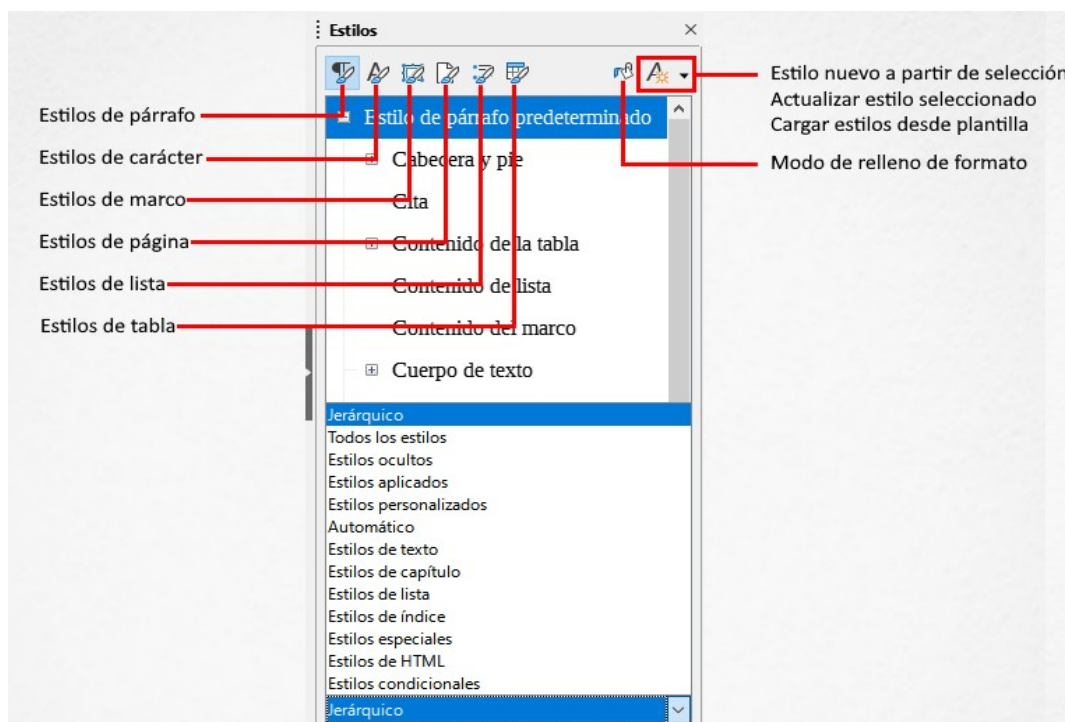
Estilos

Estilos de párrafo
Estilos de carácter
Estilos de marco
Estilos de página
Estilos de lista
Estilos de tabla

Estilo nuevo a partir de selección
Actualizar estilo seleccionado
Cargar estilos desde plantilla
Modo de relleno de formato

Estilo de párrafo predeterminado
Cabecera y pie
Cita
Contenido de la tabla
Contenido de lista
Contenido del marco
Cuerpo de texto

Jerárquico
Todos los estilos
Estilos ocultos
Estilos aplicados
Estilos personalizados
Automático
Estilos de texto
Estilos de capítulo
Estilos de lista
Estilos de índice
Estilos especiales
Estilos de HTML
Estilos condicionales
Jerárquico